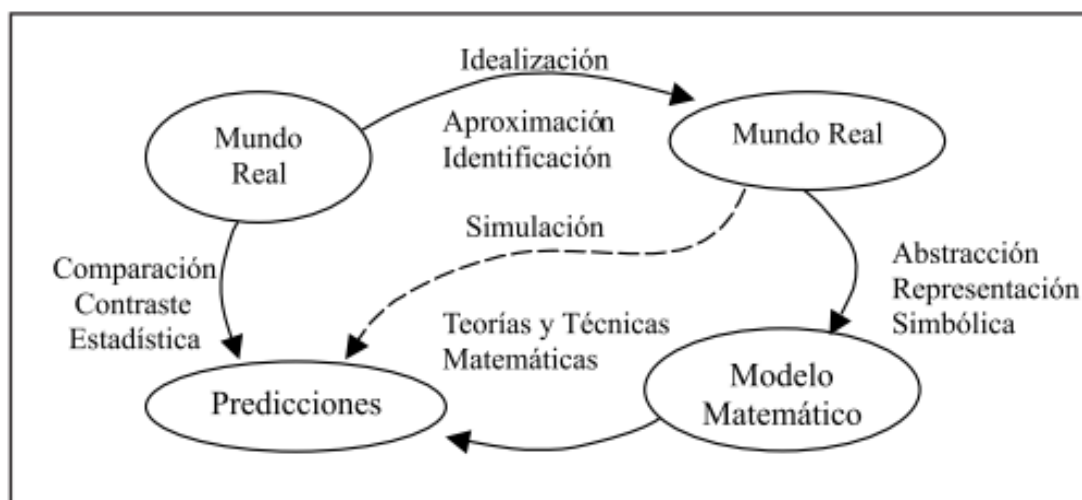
Idealización

Mundo Real

Aproximación Identificación

Mundo Real

Simulación

Comparación Contraste Estadística

Abstracción Representación Simbólica

Teorías y Técnicas Matemáticas

Predicciones

Modelo Matemático